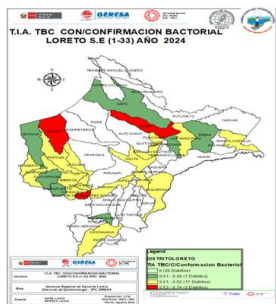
T.I.A. TBC CON/CONFIRMACION BACTORIAL LORETO S.E (1-33) AÑO 2024

GERESA

Legend
DISTRITOLORETO
TIA TBC/C/Confirmacion Bactorial
0 (18 Distritos)
0.01 - 0.25 (7 Distritos)
0.26 - 0.50 (17 Distritos)
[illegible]

T.I.A. TBC CON/CONFIRMACION BACTORIAL LORETO S.E (1-33) AÑO 2024

Gerencia Regional de Salud de Loreto
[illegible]

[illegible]